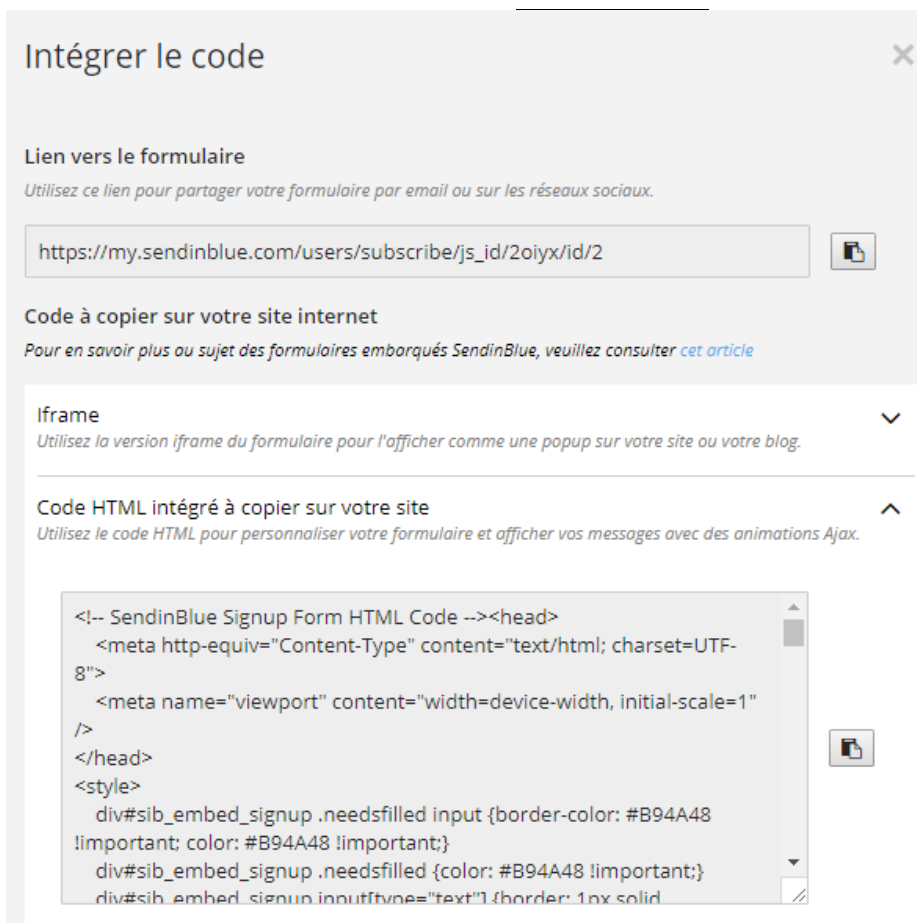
Intégrer le code

×

Lien vers le formulaire

Utilisez ce lien pour partager votre formulaire par email ou sur les réseaux sociaux.

https://my.sendinblue.com/users/subscribe/js_id/2oiyx/id/2

Code à copier sur votre site internet

Pour en savoir plus ou sujet des formulaires emborqués SendinBlue, veuillez consulter cet article

Iframe

Utilisez la version iframe du formulaire pour l'afficher comme une popup sur votre site ou votre blog.

Code HTML intégré à copier sur votre site

Utilisez le code HTML pour personnaliser votre formulaire et afficher vos messages avec des animations Ajax.

<!-- SendinBlue Signup Form HTML Code --><head>
<meta http-equiv="Content-Type" content="text/html; charset=UTF-8">
<meta name="viewport" content="width=device-width, initial-scale=1" />
</head>
<style>
div#sib_embed_signup .needsfilled input {border-color: #B94A48 !important; color: #B94A48 !important;}
div#sib_embed_signup .needsfilled {color: #B94A48 !important;}
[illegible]